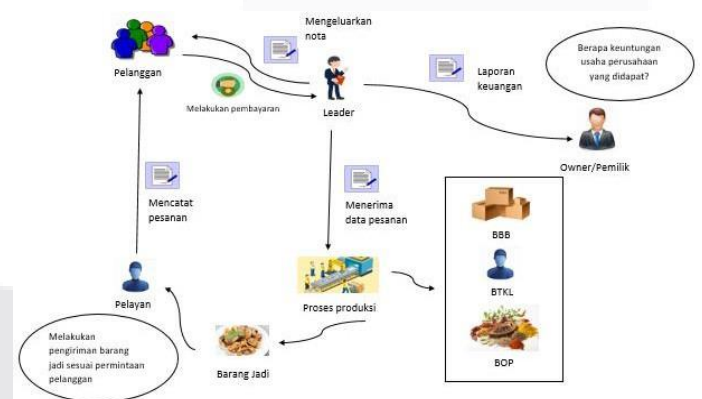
Mengeluarkan nota

Pelanggan

Melakukan pembayaran

Leader

Laporan keuangan

Berapa keuntungan usaha perusahaan yang didapat?

Owner/Pemilik

Mencatat pesanan

Menerima data pesanan

BBB

BTKL

BOP

Pelayan

Proses produksi

Melakukan pengiriman barang jadi sesuai permintaan pelanggan

Barang Jadi